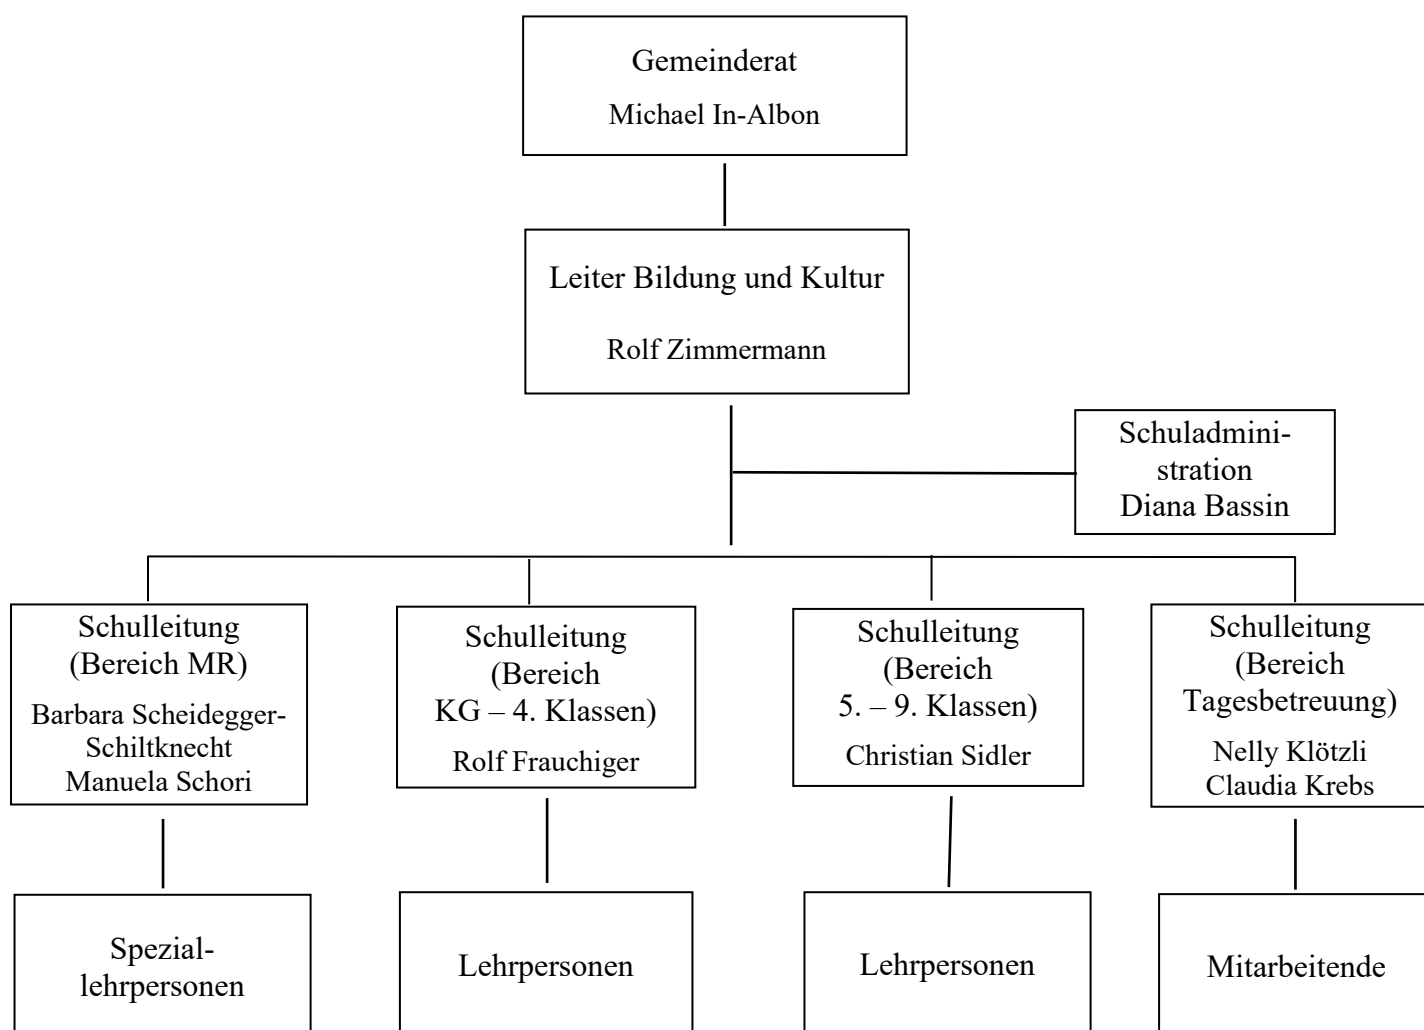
Gemeinderat
Michael In-Albon

Leiter Bildung und Kultur
Rolf Zimmermann

Schuladministration
Diana Bassin

Schulleitung (Bereich MR)
Barbara Scheidegger-Schiltknecht
Manuela Schori

Schulleitung (Bereich KG – 4. Klassen)
Rolf Frauchiger

Schulleitung (Bereich 5. – 9. Klassen)
Christian Sidler

Schulleitung (Bereich Tagesbetreuung)
Nelly Klötzli
Claudia Krebs

Speziallehrpersonen

Lehrpersonen

Lehrpersonen

Mitarbeitende